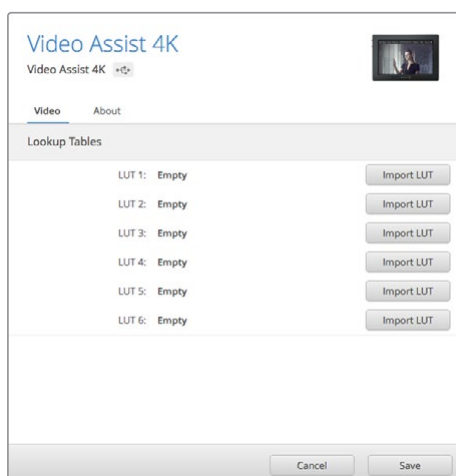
Video Assist 4K
Video Assist 4K

Video
About

Lookup Tables

LUT 1: Empty
Import LUT
LUT 2: Empty
Import LUT
LUT 3: Empty
Import LUT
LUT 4: Empty
Import LUT
LUT 5: Empty
Import LUT
LUT 6: Empty
Import LUT

Cancel
Save